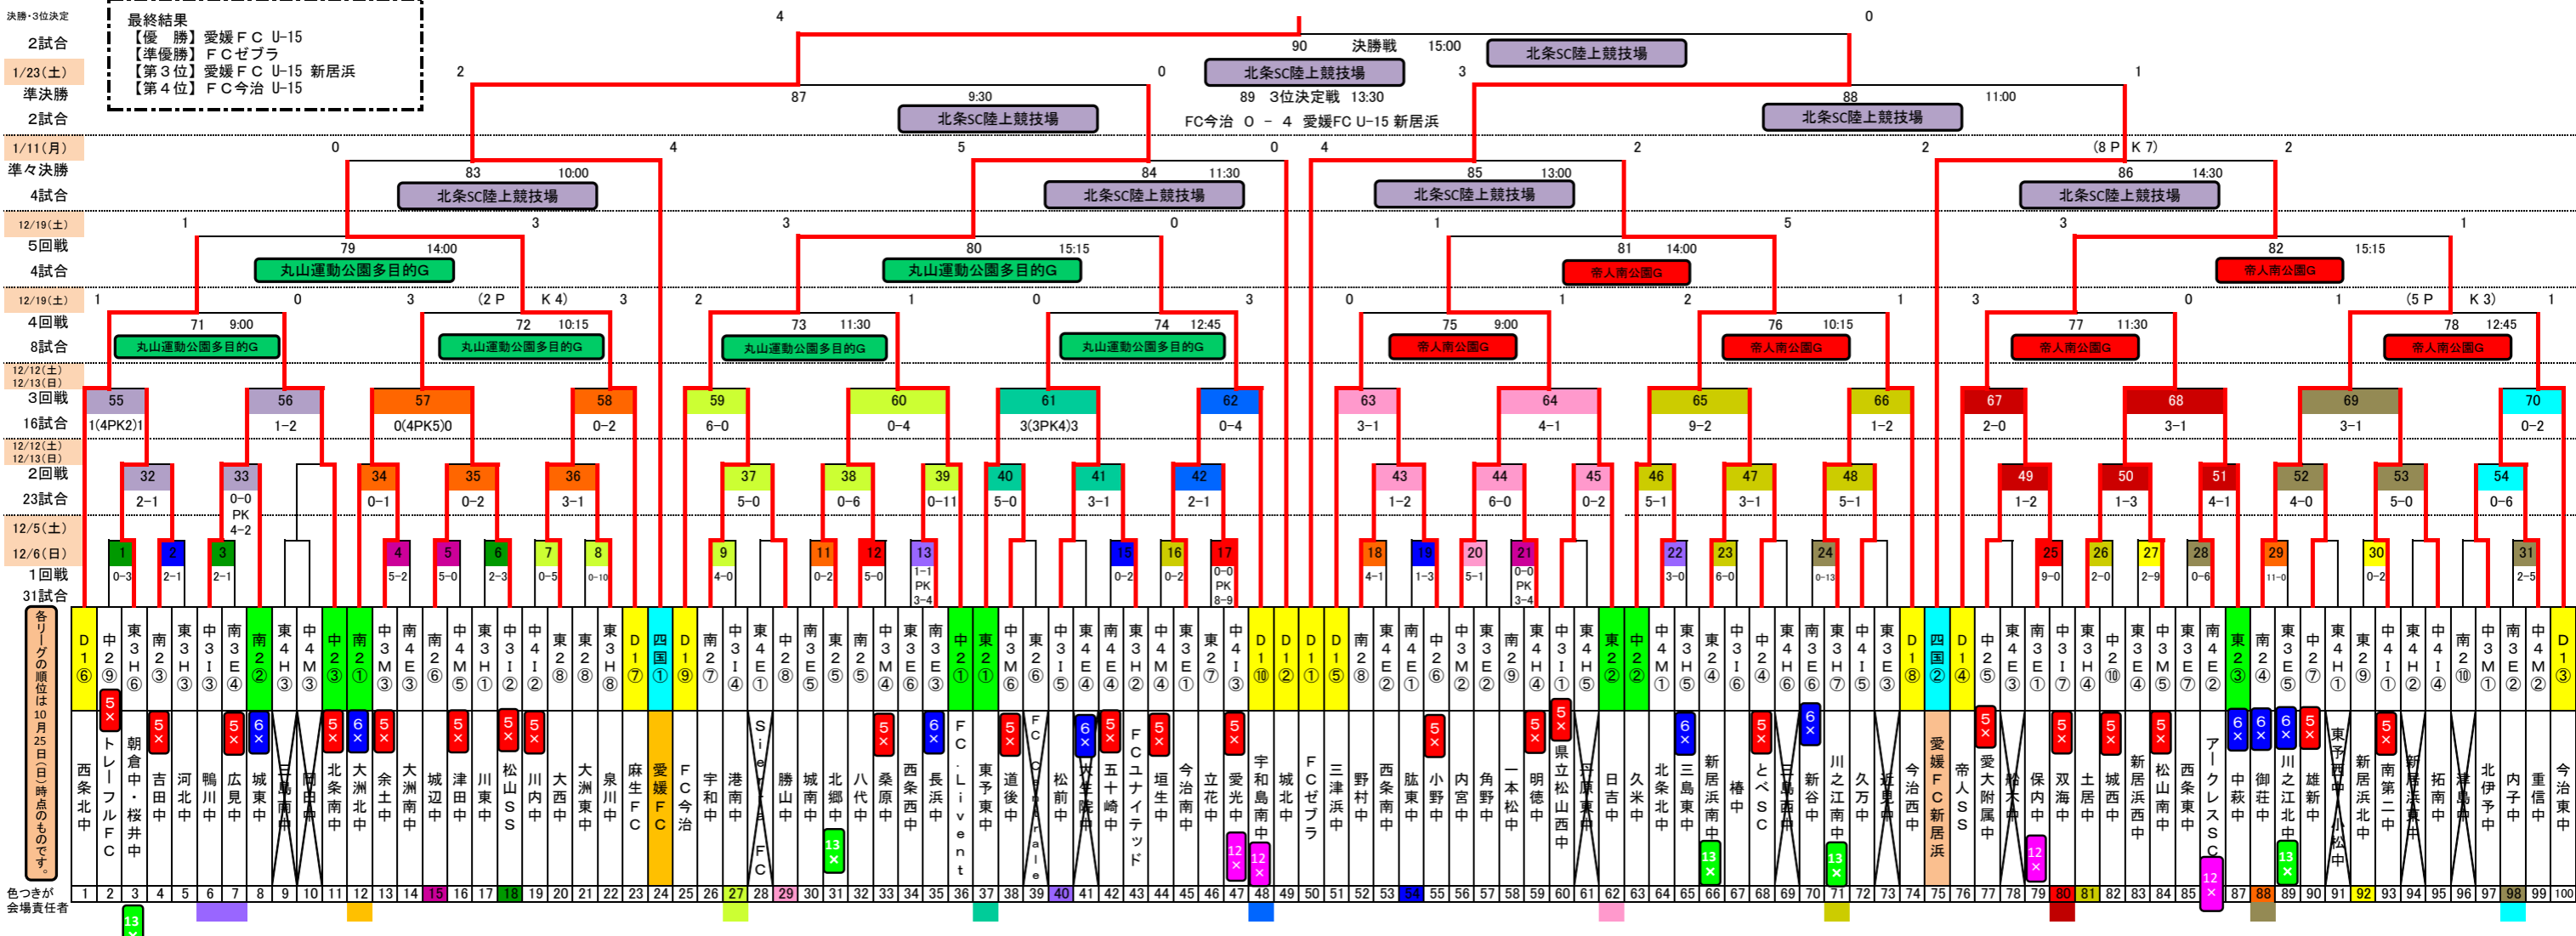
決勝・3位決定
2試合
1/23(土)
準決勝
2試合
1/11(月)
準々決勝
4試合
12/19(土)
5回戦
4試合
12/19(土)
4回戦
8試合
12/12(土)
12/13(日)
3回戦
16試合
12/12(土)
12/13(日)
2回戦
23試合
12/5(土)
12/6(日)
1回戦
31試合

最終結果
【優　勝】愛媛ＦＣ U-15
【準優勝】ＦＣゼブラ
【第３位】愛媛ＦＣ U-15 新居浜
【第４位】ＦＣ今治 U-15

4　0
90　決勝戦　15:00　北条SC陸上競技場
北条SC陸上競技場
89　3位決定戦　13:30
FC今治　0　－　4　愛媛FC U-15 新居浜

2　0　3　1
87　9:30　北条SC陸上競技場
88　11:00　北条SC陸上競技場

0　4　5　0　4　2　2　(8 P K 7)　2
83　10:00　北条SC陸上競技場
84　11:30　北条SC陸上競技場
85　13:00　北条SC陸上競技場
86　14:30　北条SC陸上競技場

1　3　3　0　1　5　3　1
79　14:00　丸山運動公園多目的G
80　15:15　丸山運動公園多目的G
81　14:00　帝人南公園G
82　15:15　帝人南公園G

1　0　3　(2 P　K 4)　3　2　1　0　3　0　1　2　1　3　0　1　(5 P　K 3)　1
71　9:00　丸山運動公園多目的G
72　10:15　丸山運動公園多目的G
73　11:30　丸山運動公園多目的G
74　12:45　丸山運動公園多目的G
75　9:00　帝人南公園G
76　10:15　帝人南公園G
77　11:30　帝人南公園G
78　12:45　帝人南公園G

55　1(4PK2)1
56　1－2
57　0(4PK5)0
58　0－2
59　6－0
60　0－4
61　3(3PK4)3
62　0－4
63　3－1
64　4－1
65　9－2
66　1－2
67　2－0
68　3－1
69　3－1
70　0－2

32　2－1
33　0－0 PK 4－2
34　0－1
35　0－2
36　3－1
37　5－0
38　0－6
39　0－11
40　5－0
41　3－1
42　2－1
43　1－2
44　6－0
45　0－2
46　5－1
47　3－1
48　5－1
49　1－2
50　1－3
51　4－1
52　4－0
53　5－0
54　0－6

1　0－3
2　2－1
3　2－1
4　5－2
5　5－0
6　2－3
7　0－5
8　0－10
9　4－0
11　0－2
12　5－0
13　1－1 PK 3－4
15　0－2
16　0－2
17　0－0 PK 8－9
18　4－1
19　1－3
20　5－1
21　0－0 PK 1－3
22　3－0
23　6－0
24　0－13
25　9－0
26　2－0
27　2－9
28　0－6
29　11－0
30　0－2
31　2－5

各リーグの順位は10月25日(日)時点のものです。

| 1 | 2 | 3 | 4 | 5 | 6 | 7 | 8 | 9 | 10 | 11 | 12 | 13 | 14 | 15 | 16 | 17 | 18 | 19 | 20 | 21 | 22 | 23 | 24 | 25 | 26 | 27 | 28 | 29 | 30 | 31 | 32 | 33 | 34 | 35 | 36 | 37 | 38 | 39 | 40 | 41 | 42 | 43 | 44 | 45 | 46 | 47 | 48 | 49 | 50 |
|---|---|---|---|---|---|---|---|---|---|---|---|---|---|---|---|---|---|---|---|---|---|---|---|---|---|---|---|---|---|---|---|---|---|---|---|---|---|---|---|---|---|---|---|---|---|---|---|---|---|
| D1⑥ | 中2⑨ | 東3H⑥ | 南2③ | 東3H③ | 中3I③ | 南3E④ | 南2② | 東4H③ | 中4M③ | 中2② | 南2① | 中3M③ | 南4E③ | 南2⑥ | 中4M⑤ | 東3H① | 中3I② | 中4I② | 東2⑧ | 東2⑧ | 東3H⑧ | D1⑦ | 四国① | D1⑨ | 南2⑦ | 中3I④ | 東4E① | 中2⑧ | 南3E⑤ | 東2⑤ | 南2⑤ | 中3M④ | 東3E⑥ | 南3E③ | 中2① | 東2① | 中3M⑥ | 東2⑥ | 中3I⑤ | 東4E④ | 南4E④ | 東3H② | 中4I④ | 東3E① | 東2⑦ | 中4I③ | D1⑩ | D1② | D1① |
| 西条北中 | 5× トレーフルFC | 朝倉中・桜井中 | 5× 吉田中 | 河北中 | 鴨川中 | 5× 広見中 | 6× 城東中 | 三島南中 | 南中 | 5× 北条南中 | 6× 大洲北中 | 5× 余土中 | 大洲南中 | 城辺中 | 5× 津田中 | 川東中 | 5× 松山SS | 5× 川内中 | 大西中 | 大洲東中 | 泉川中 | 麻生FC | 愛媛FC | FC今治 | 宇和中 | 港南中 | SieteFC | 勝山中 | 城南中 | 北郷中 13× | 八代中 | 5× 桑原中 | 西条西中 | 6× 長浜中 | FC.Livent | 東予東中 | 5× 道後中 | FC Corale | 松前中 | 6× 内子中 | 5× 五十崎中 | FCユナイテッド | 5× 垣生中 | 今治南中 | 立花中 | 5× 愛光中 12× | 宇和島南中 12× | 城北中 | FCゼブラ |

| 51 | 52 | 53 | 54 | 55 | 56 | 57 | 58 | 59 | 60 | 61 | 62 | 63 | 64 | 65 | 66 | 67 | 68 | 69 | 70 | 71 | 72 | 73 | 74 | 75 | 76 | 77 | 78 | 79 | 80 | 81 | 82 | 83 | 84 | 85 | 86 | 87 | 88 | 89 | 90 | 91 | 92 | 93 | 94 | 95 | 96 | 97 | 98 | 99 | 100 |
|---|---|---|---|---|---|---|---|---|---|---|---|---|---|---|---|---|---|---|---|---|---|---|---|---|---|---|---|---|---|---|---|---|---|---|---|---|---|---|---|---|---|---|---|---|---|---|---|---|---|
| D1⑤ | 南2⑧ | 東4E② | 南4E① | 中2⑥ | 中3M② | 東3E② | 南2⑨ | 東4H④ | 中3I① | 東4H⑤ | 東2② | 中2② | 中4M① | 東3H⑤ | 東2④ | 中3I⑥ | 中2④ | 東4H⑥ | 南3E⑥ | 東3H⑦ | 中4I⑤ | 東3E③ | D1⑧ | 四国② | D1④ | 南4E⑤ | 東3E① | 南3E① | 中3I⑦ | 東3H④ | 中2⑩ | 東3E④ | 中3M⑤ | 東3E⑦ | 南3E② | 東2③ | 南2④ | 東3E⑤ | 中2⑦ | 東4H① | 東2⑨ | 中4I① | 東4H② | 中4I④ | 南2⑩ | 中3M① | 南3E② | 中4M② | D1③ |
| 三津浜中 | 野村中 | 西条南中 | 肱東中 | 5× 小野中 | 内宮中 | 角野中 | 一本松中 | 5× 明徳中 | 5× 県立松山西中 | 日振東中 | 日吉中 | 久米中 | 北条北中 | 6× 三島東中 | 新居浜南中 13× | 椿中 | 5× とべSC | 三瓶中 | 6× 新谷中 | 川之江南中 13× | 久万中 | 近見中 | 今治西中 | 愛媛FC新居浜 | 帝人SS | 5× 愛大附属中 | 松山中 | 保内中 12× | 5× 双海中 | 土居中 | 5× 城西中 | 新居浜西中 | 5× 松山南中 | 西条東中 | アークレスSC 12× | 6× 中萩中 | 6× 御荘中 | 6× 川之江北中 13× | 5× 雄新中 | 東予西中・小松中 | 新居浜北中 | 5× 南第二中 | 新居浜東中 | 拓南中 | 津島中 | 北伊予中 | 内子中 | 重信中 | 今治東中 |

色つきが会場責任者
13×